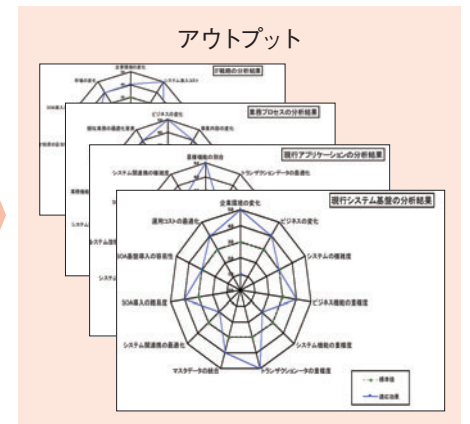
アウトプット

 IT戦略の分析結果

市場の変化

企業戦略の変化

システム導入コスト

SOA導入

業務プロセスの分析結果

ビジネスの変化

組織再編の頻度と影響

業務利用の変化

現行アプリケーションの分析結果

業務機能の割合

トランザクションデータの割合

システム関連機の複雑性

業務機能の複雑度

現行システム基盤の分析結果

企業環境の変化

ビジネスの変化

運用コストの変化

システムの複雑度

SOA基盤導入の容易性

ビジネス機能の重複度

SOA導入の難易度

システム機能の重複度

システム関連機の最適化

マスタデータの統合

トランザクションデータの重複度

標準値

現状結果